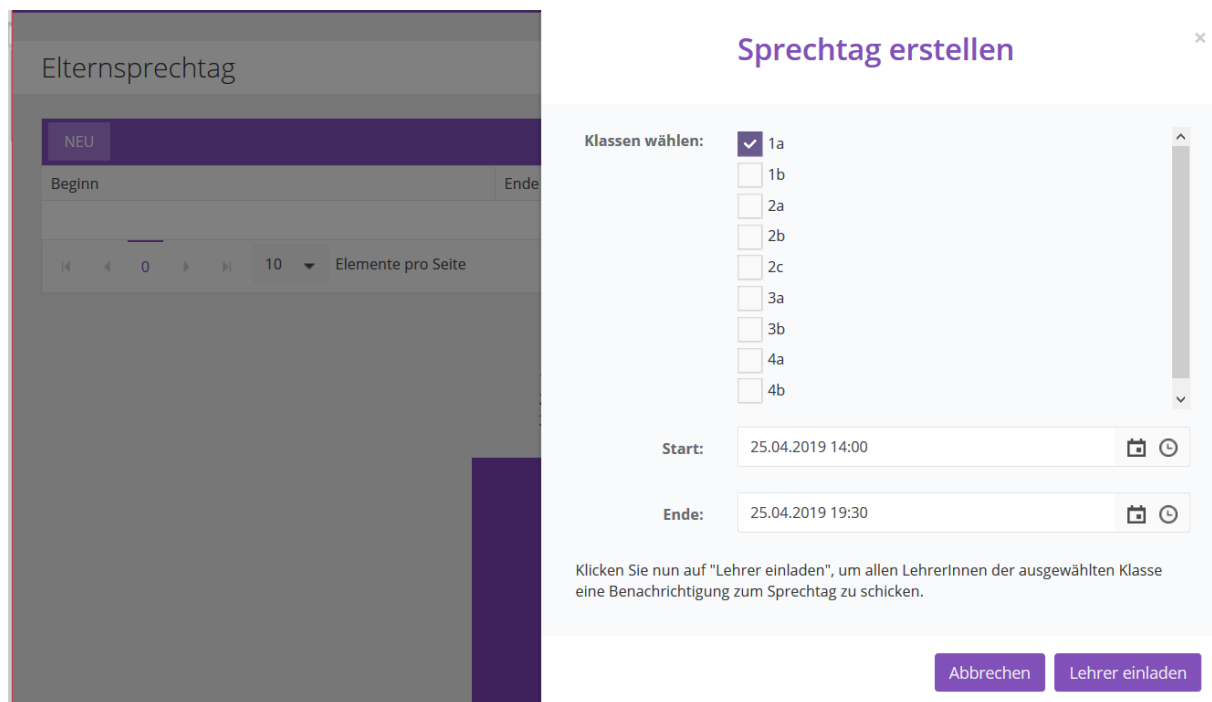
Elternsprechtag

NEU

Beginn

Ende

0

10

Elemente pro Seite

Sprechtag erstellen

×

Klassen wählen:

1a

1b

2a

2b

2c

3a

3b

4a

4b

Start:

25.04.2019 14:00

Ende:

25.04.2019 19:30

Klicken Sie nun auf "Lehrer einladen", um allen LehrerInnen der ausgewählten Klasse eine Benachrichtigung zum Sprechtag zu schicken.

Abbrechen

Lehrer einladen